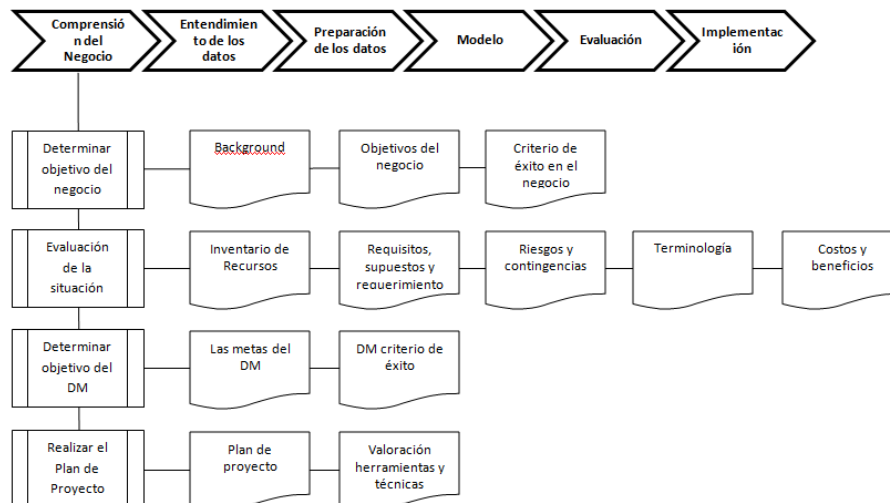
Comprensió n del Negocio

Entendimien to de los datos

Preparación de los datos

Modelo

Evaluación

Implementac ión

Determinar objetivo del negocio

Background

Objetivos del negocio

Criterio de éxito en el negocio

Evaluación de la situación

Inventario de Recursos

Requisitos, supuestos y requerimiento

Riesgos y contingencias

Terminología

Costos y beneficios

Determinar objetivo del DM

Las metas del DM

DM criterio de éxito

Realizar el Plan de Proyecto

Plan de proyecto

Valoración herramientas y técnicas